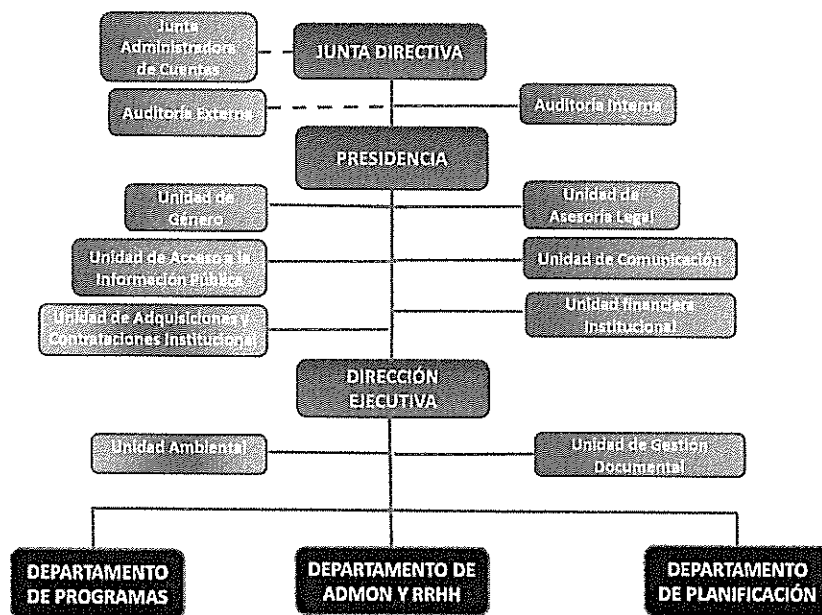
Junta Administradora de Cuentas

JUNTA DIRECTIVA

Auditoría Externa

Auditoría Interna

PRESIDENCIA

Unidad de Género

Unidad de Asesoría Legal

Unidad de Acceso a la Información Pública

Unidad de Comunicación

Unidad de Adquisiciones y Contrataciones Institucional

Unidad financiera Institucional

DIRECCIÓN EJECUTIVA

Unidad Ambiental

Unidad de Gestión Documental

DEPARTAMENTO DE PROGRAMAS

DEPARTAMENTO DE ADMON Y RRHH

DEPARTAMENTO DE PLANIFICACIÓN